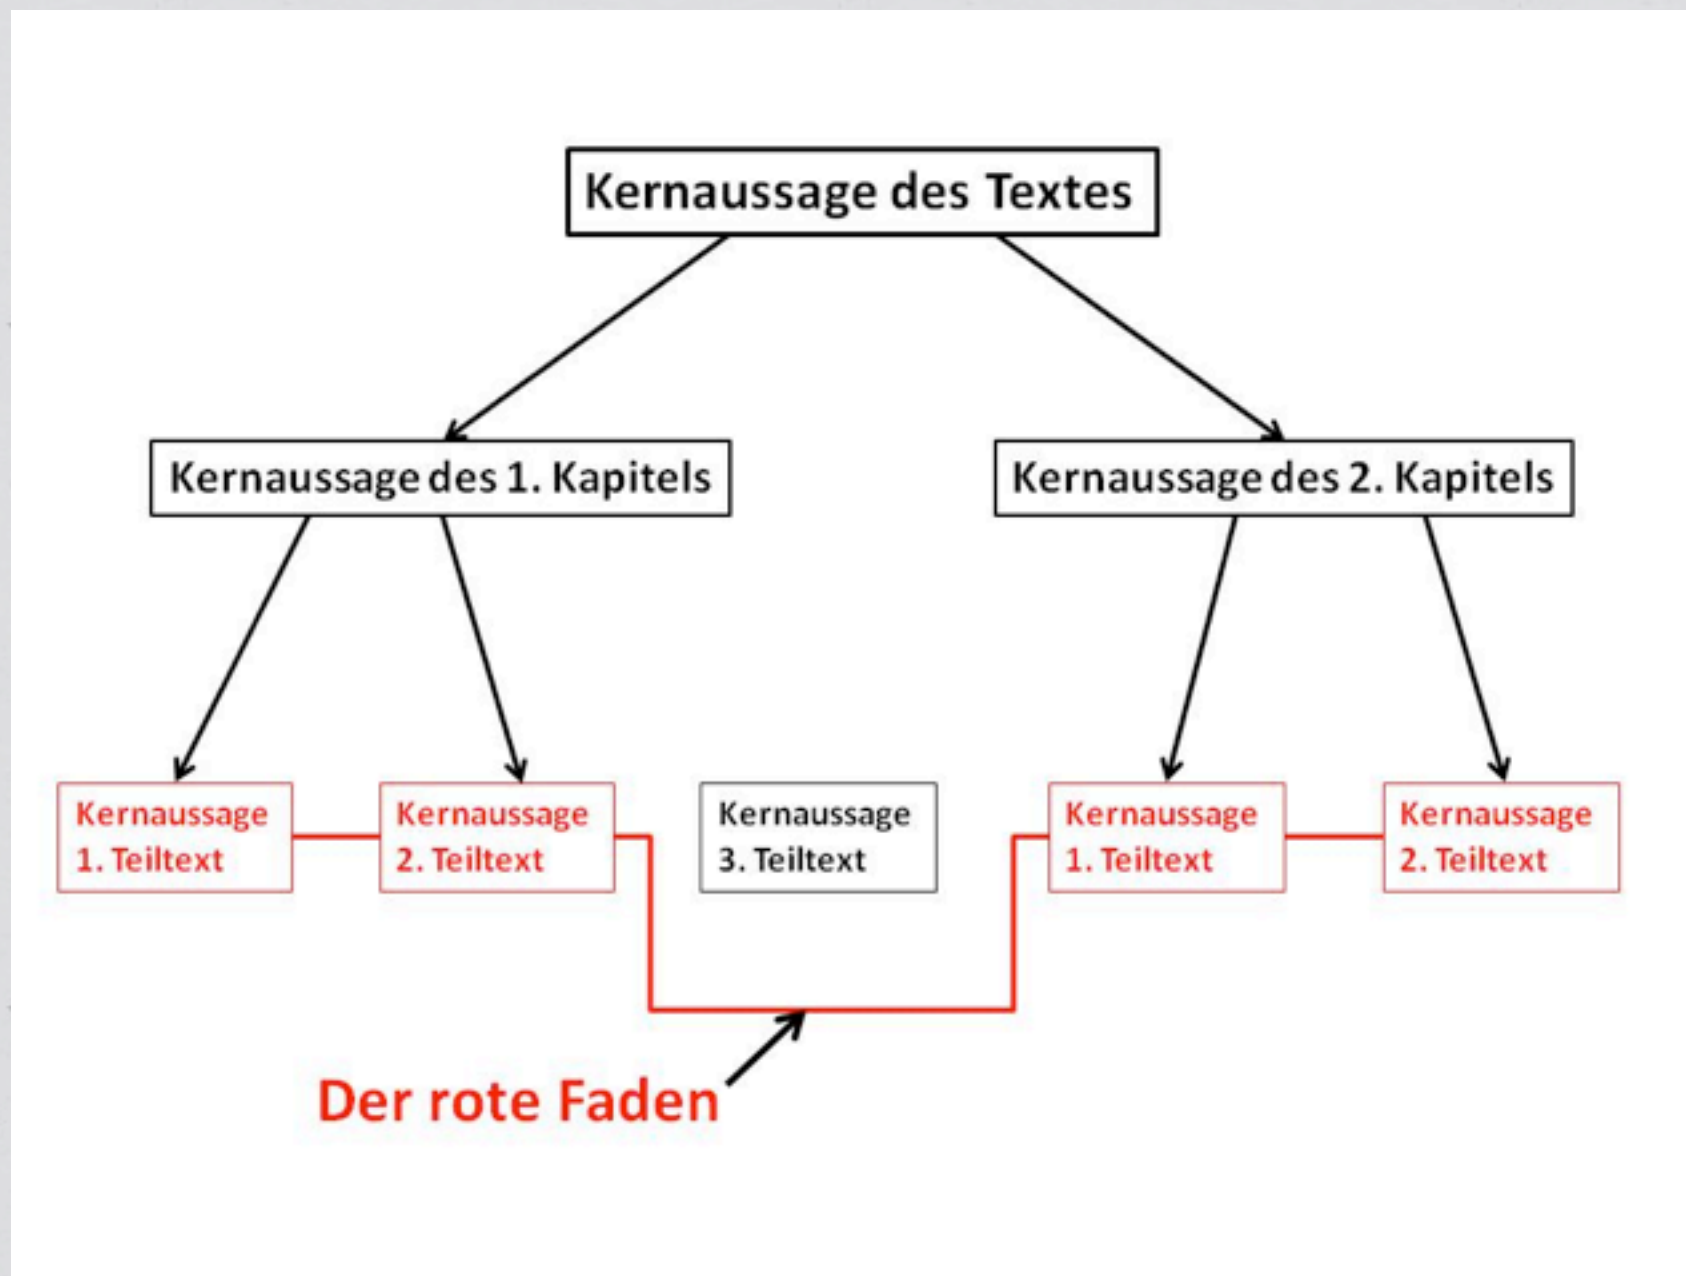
Kernaussage des Textes

Kernaussage des 1. Kapitels

Kernaussage des 2. Kapitels

Kernaussage 1. Teiltext

Kernaussage 2. Teiltext

Kernaussage 3. Teiltext

Kernaussage 1. Teiltext

Kernaussage 2. Teiltext

Der rote Faden